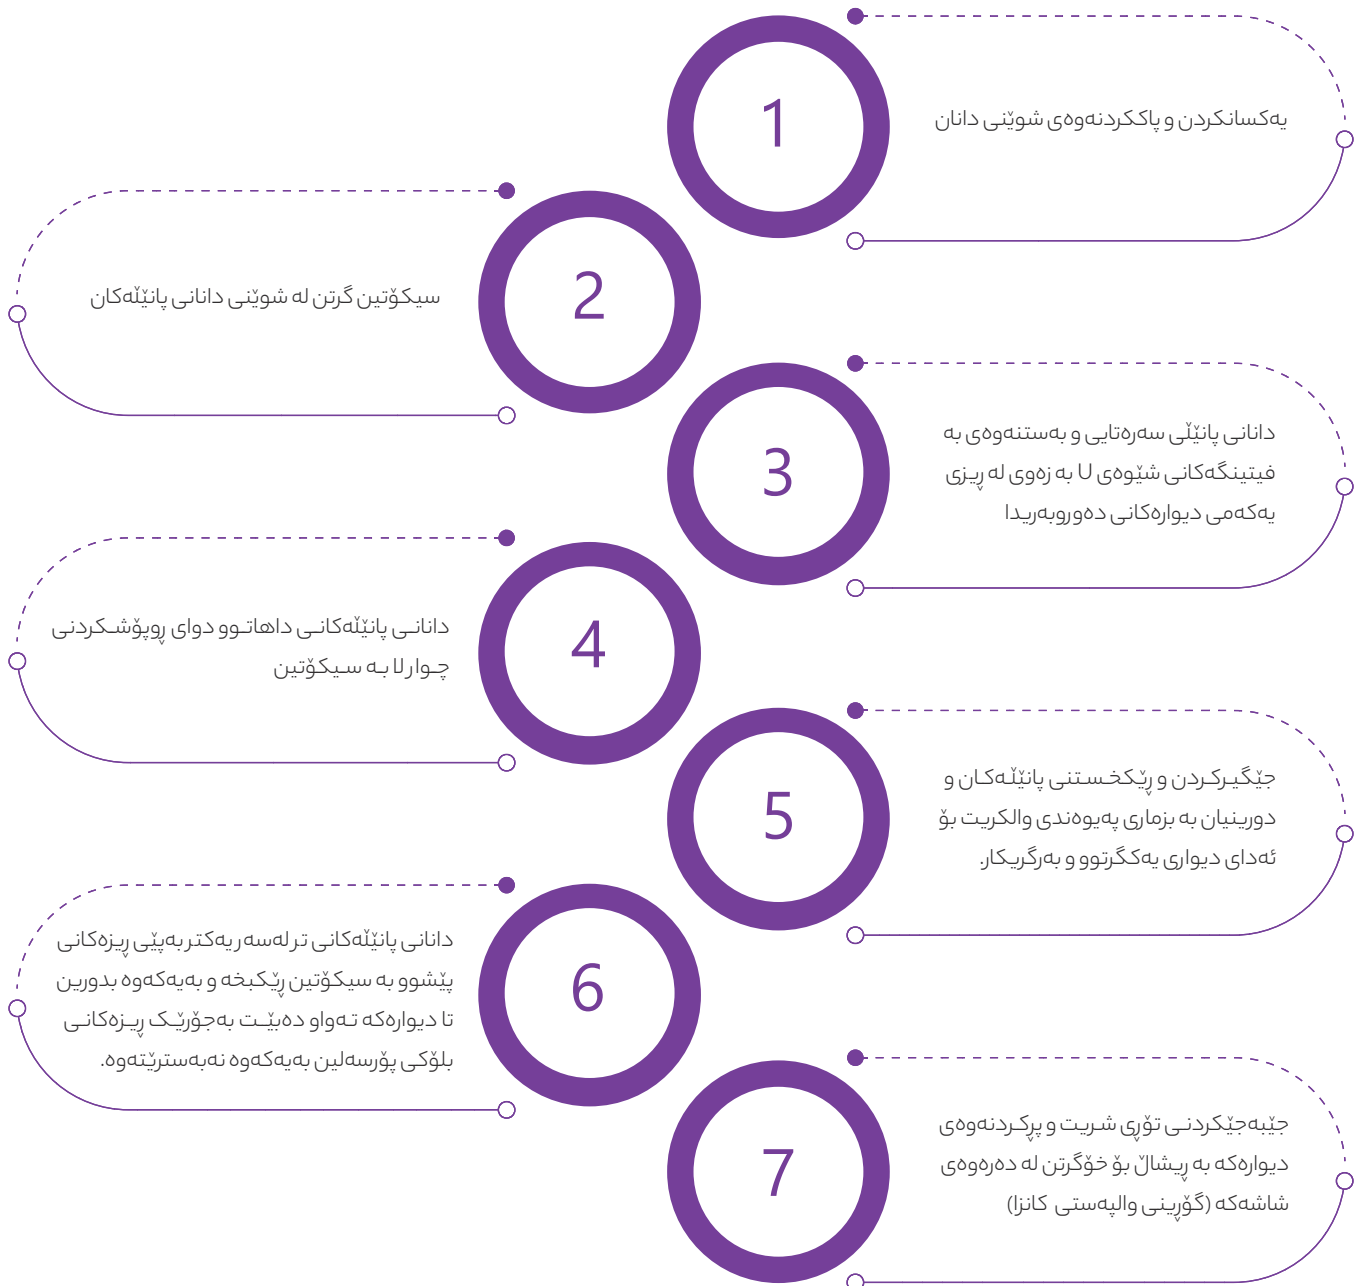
1
یەکسانکردن و پاککردنەوەی شوێنی دانان

2
سیکۆتین گرتن لە شوێنی دانانی پانێڵەکان

3
دانانی پانێڵی سەرەتایی و بەستنەوەی بە فیتینگەکانی شێوەی U بە زەوی لە ڕیزی یەکەمی دیوارەکانی دەوروبەریدا

4
دانانی پانێڵەکانی داهاتوو دوای ڕوپۆشکردنی چوارلا بە سیکۆتین

5
جێگیرکردن و ڕێکخستنی پانێڵەکان و دورینیان بە بزماری پەیوەندی والکریت بۆ ئەدای دیواری یەکگرتوو و بەرگریکار.

6
دانانی پانێڵەکانی ترلەسەر یەکتر بەپێی ڕیزەکانی پێشوو بە سیکۆتین ڕێکبخە و بەیەکەوە بدورین تا دیوارەکە تەواو دەبێت بەجۆرێک ڕیزەکانی بلۆکی پۆرسەلین بەیەکەوە نەبەسترێتەوە.

7
جێبەجێکردنی تۆڕی شریت و پڕکردنەوەی دیوارەکە بە ڕیشاڵ بۆ خۆگرتن لە دەرەوەی شاشەکە (گۆڕینی والپەستی کانزا)